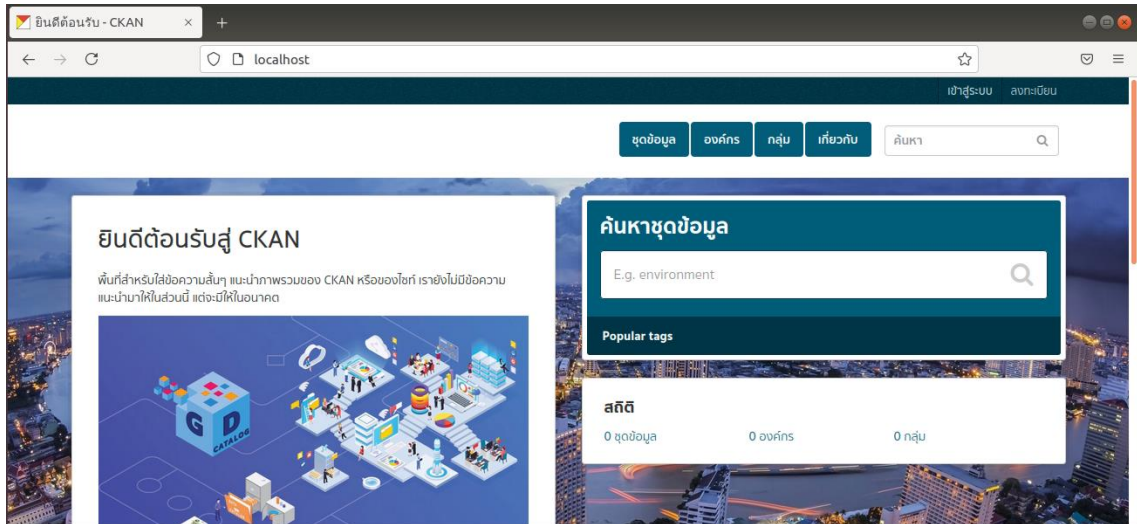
ยินดีต้อนรับ - CKAN
×
+

localhost

เข้าสู่ระบบ ลงทะเบียน

ชุดข้อมูล
องค์กร
กลุ่ม
เกี่ยวกับ
ค้นหา

ยินดีต้อนรับสู่ CKAN

พื้นที่สำหรับใส่ข้อความสั้นๆ แนะนำภาพรวมของ CKAN หรือของไซท์ เรายังไม่มีข้อความแนะนำมาให้ในส่วนนี้ แต่จะมีให้ในอนาคต

G D CATALOG

ค้นหาชุดข้อมูล

E.g. environment

Popular tags

สถิติ

0 ชุดข้อมูล
0 องค์กร
0 กลุ่ม